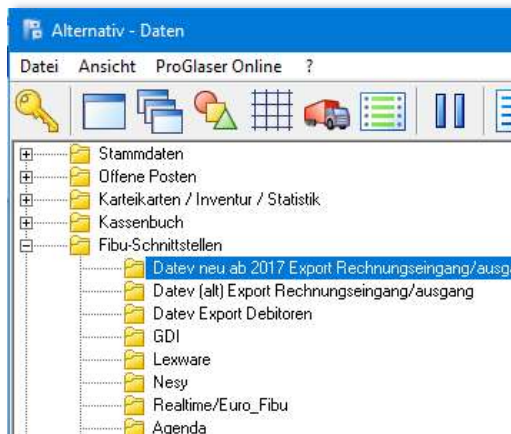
Alternativ - Daten

Datei Ansicht ProGlaser Online ?

Stammdaten
Offene Posten
Karteikarten / Inventur / Statistik
Kassenbuch
Fibu-Schnittstellen
Datev neu ab 2017 Export Rechnungseingang/ausga
Datev (alt) Export Rechnungseingang/ausgang
Datev Export Debitoren
GDI
Lexware
Nesy
Realtime/Euro_Fibu
Agenda